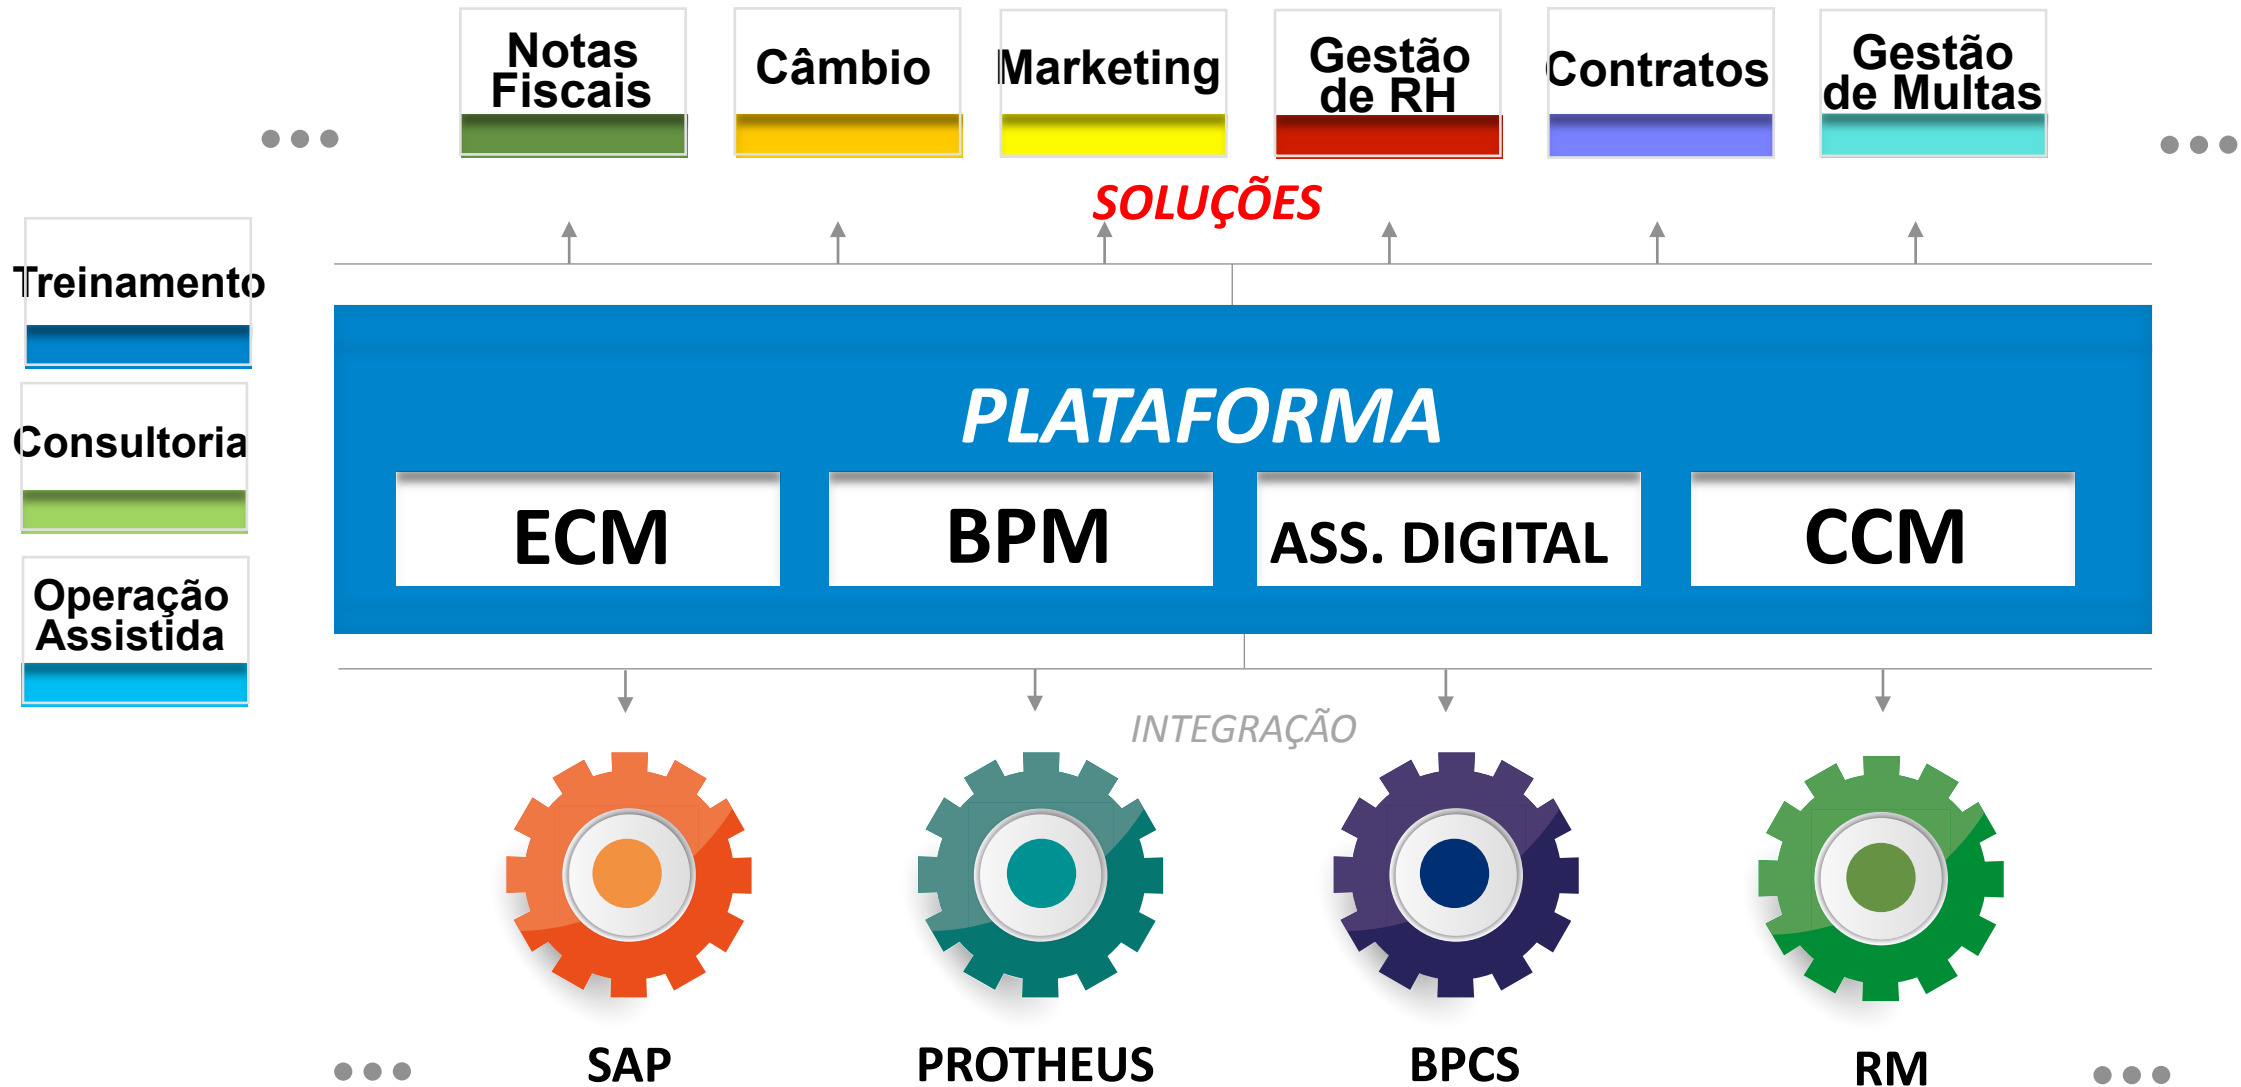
Notas Fiscais

Câmbio

Marketing

Gestão de RH

Contratos

Gestão de Multas

SOLUÇÕES

Treinamento

Consultoria

Operação Assistida

PLATAFORMA

ECM

BPM

ASS. DIGITAL

CCM

INTEGRAÇÃO

SAP

PROTHEUS

BPCS

RM